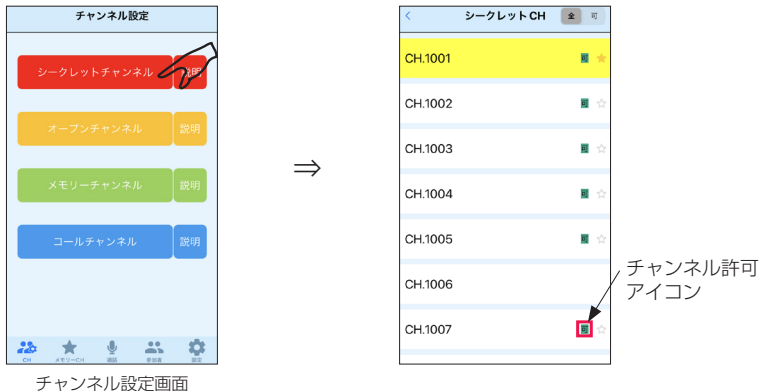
チャンネル設定

シークレットチャンネル 説明

オープンチャンネル 説明

メモリーチャンネル 説明

コールチャンネル 説明

CH メモリーCH 通話 参加者 設定

チャンネル設定画面

⇒

<

シークレットCH

全 可

CH.1001 可

CH.1002 可

CH.1003 可

CH.1004 可

CH.1005 可

CH.1006

CH.1007 可

チャンネル許可アイコン